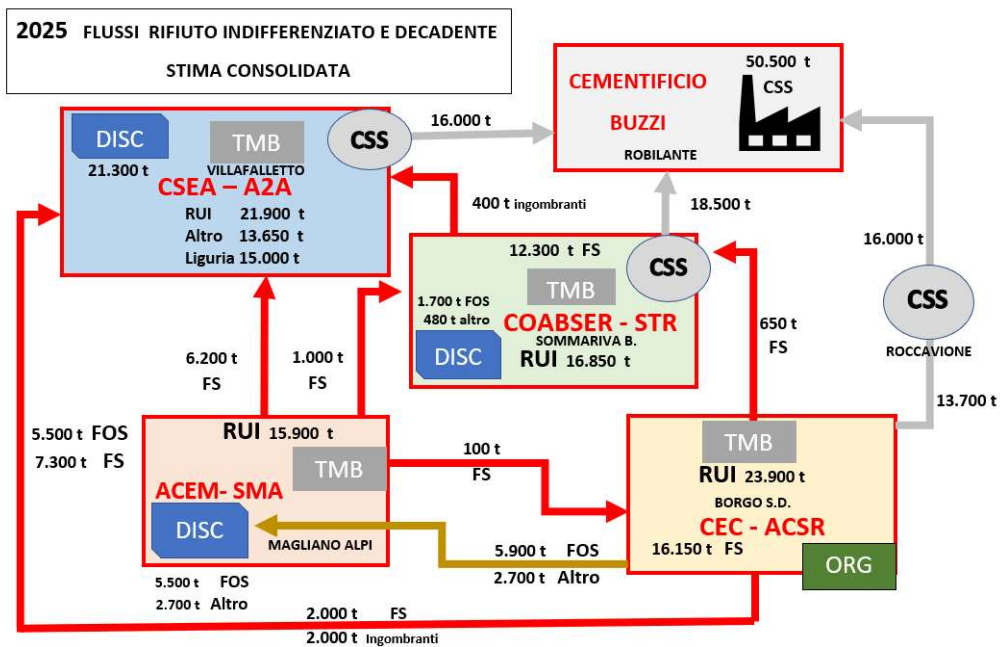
2025 FLUSSI RIFIUTO INDIFFERENZIATO E DECADENTE

STIMA CONSOLIDATA

CEMENTIFICIO BUZZI

50.500 t CSS

ROBILANTE

DISC

21.300 t

TMB

VILLAFALLETTO

CSS

16.000 t

CSEA – A2A

RUI 21.900 t
Altro 13.650 t
Liguria 15.000 t

400 t ingombranti

18.500 t

16.000 t

12.300 t FS

CSS

TMB

1.700 t FOS
480 t altro

COABSER - STR

SOMMARIVA B.

DISC

RUI 16.850 t

650 t
FS

CSS

ROCCAVIONE

6.200 t
FS

1.000 t
FS

13.700 t

5.500 t FOS
7.300 t FS

RUI 15.900 t

TMB

ACEM- SMA

DISC

MAGLIANO ALPI

100 t
FS

TMB

RUI 23.900 t

BORGO S.D.

CEC - ACSR

5.900 t FOS
2.700 t Altro

16.150 t FS

ORG

5.500 t FOS
2.700 t Altro

2.000 t FS
2.000 t Ingombranti